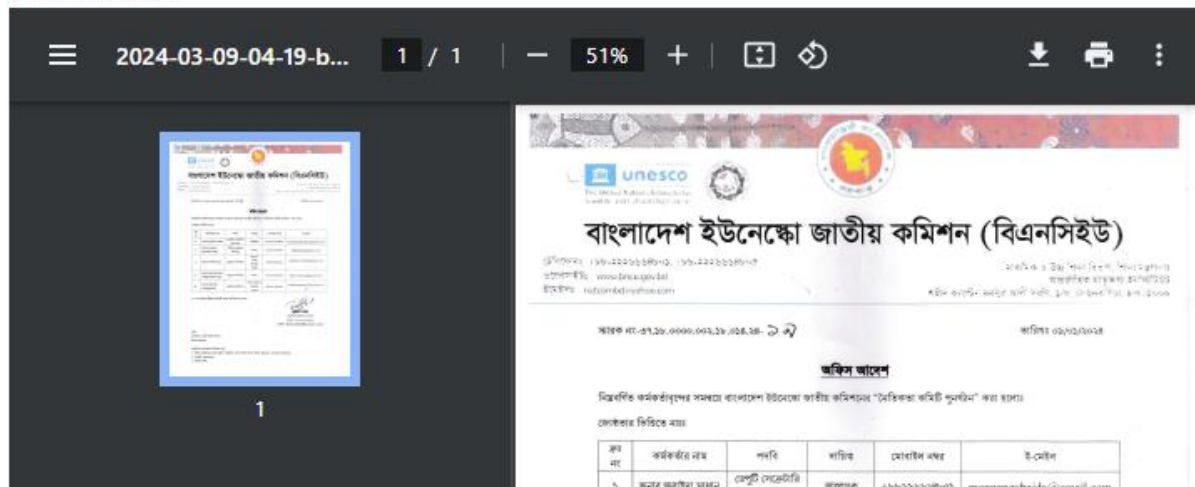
2024-03-09-04-19-b... 1 / 1 | — 51% + |

1

unesco

বাংলাদেশ ইউনেস্কো জাতীয় কমিশন (বিএনসিইউ)

টেলিফোন: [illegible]
ওয়েবসাইট: www.bncu.gov.bd
ইমেইল: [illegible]

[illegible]

স্মারক নং-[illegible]

তারিখ: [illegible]

অফিস আদেশ

নিম্নবর্ণিত কর্মকর্তাবৃন্দের সমন্বয়ে বাংলাদেশ ইউনেস্কো জাতীয় কমিশনের "নৈতিকতা কমিটি পুনর্গঠন" করা হলো।

জেষ্ঠতার ভিত্তিতে নয়।

| ক্র নং | কর্মকর্তার নাম | পদবি | দায়িত্ব | মোবাইল নম্বর | ই-মেইল |
|---|---|---|---|---|---|
| ১ | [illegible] | ডেপুটি সেক্রেটারি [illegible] | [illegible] | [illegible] | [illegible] |